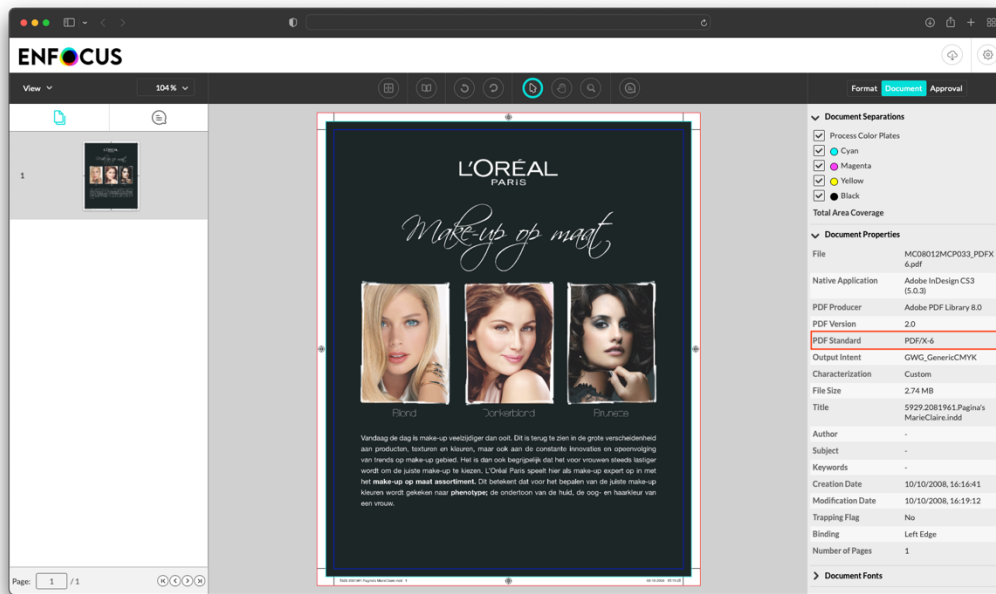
ENFOCUS

View 104 %

Format Document Approval

1

L'ORÉAL PARIS

Make-up op maat

Blond Donkerblond Brunette

Vandaag de dag is make-up veelzijdiger dan ooit. Dit is terug te zien in de grote verscheidenheid aan producten, texturen en kleuren, maar ook aan de constante innovaties en opeenvolging van trends op make-up gebied. Het is dan ook begrijpelijk dat het voor vrouwen steeds lastiger wordt om de juiste make-up te kiezen. L'Oréal Paris speelt hier als make-up expert op in met het **make-up op maat assortiment.** Dit betekent dat voor het bepalen van de juiste make-up kleuren wordt gekeken naar **phenotype;** de ondertoon van de huid, de oog- en haarkleur van een vrouw.

Page: 1 / 1

Document Separations
Process Color Plates
Cyan
Magenta
Yellow
Black
Total Area Coverage

Document Properties

| | |
|---|---|
| File | MC08012MCP033_PDFX6.pdf |
| Native Application | Adobe InDesign CS3 (5.0.3) |
| PDF Producer | Adobe PDF Library 8.0 |
| PDF Version | 2.0 |
| PDF Standard | PDF/X-6 |
| Output Intent | GWG_GenericCMYK |
| Characterization | Custom |
| File Size | 2.74 MB |
| Title | 5929.2081961.Pagina's MarieClaire.indd |
| Author | - |
| Subject | - |
| Keywords | - |
| Creation Date | 10/10/2008, 16:16:41 |
| Modification Date | 10/10/2008, 16:19:12 |
| Trapping Flag | No |
| Binding | Left Edge |
| Number of Pages | 1 |

Document Fonts